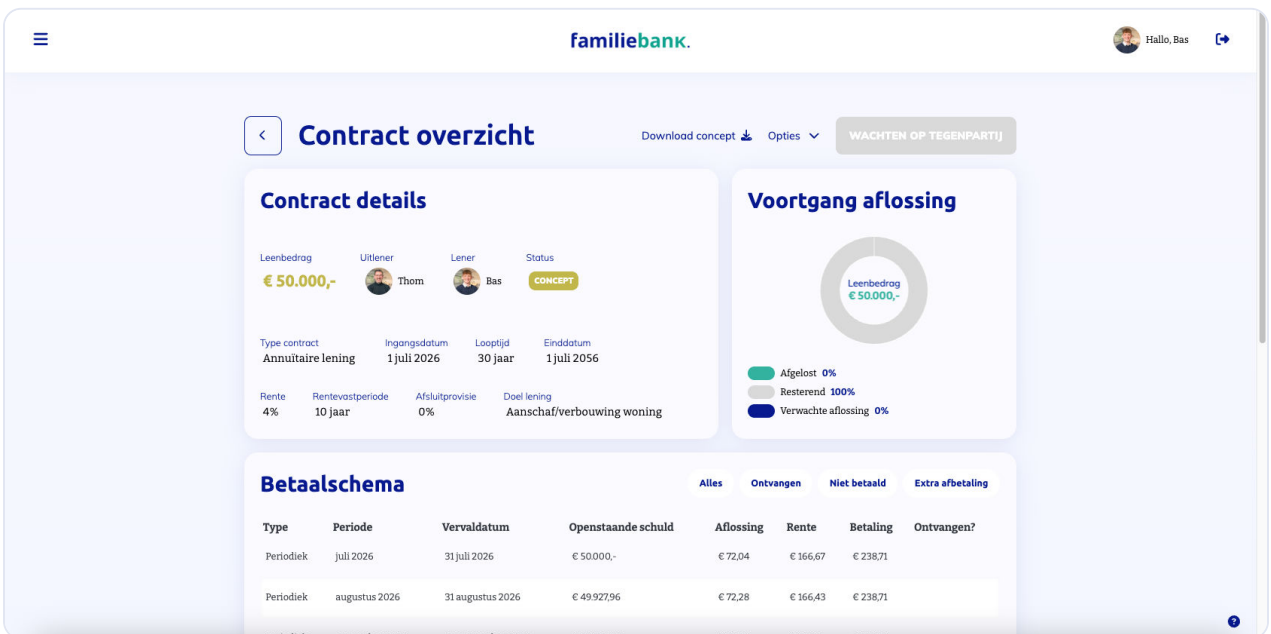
familiebank.

Hallo, Bas

Contract overzicht

Download concept Opties WACHTEN OP TEGENPARTIJ

Contract details

Leenbedrag
€ 50.000,-

Uitlener
Thom

Lener
Bas

Status
CONCEPT

Type contract
Annuïtaire lening

Ingangsdatum
1 juli 2026

Looptijd
30 jaar

Einddatum
1 juli 2056

Rente
4%

Rentevastperiode
10 jaar

Afsluitprovisie
0%

Doel lening
Aanschaf/verbouwing woning

Voortgang aflossing

Leenbedrag
€ 50.000,-

Afgelost 0%
Resterend 100%
Verwachte aflossing 0%

Betaalschema

Alles Ontvangen Niet betaald Extra afbetaling

| Type | Periode | Vervaldatum | Openstaande schuld | Aflossing | Rente | Betaling | Ontvangen? |
|---|---|---|---|---|---|---|---|
| Periodiek | juli 2026 | 31 juli 2026 | € 50.000,- | € 72,04 | € 166,67 | € 238,71 | |
| Periodiek | augustus 2026 | 31 augustus 2026 | € 49.927,96 | € 72,28 | € 166,43 | € 238,71 | |